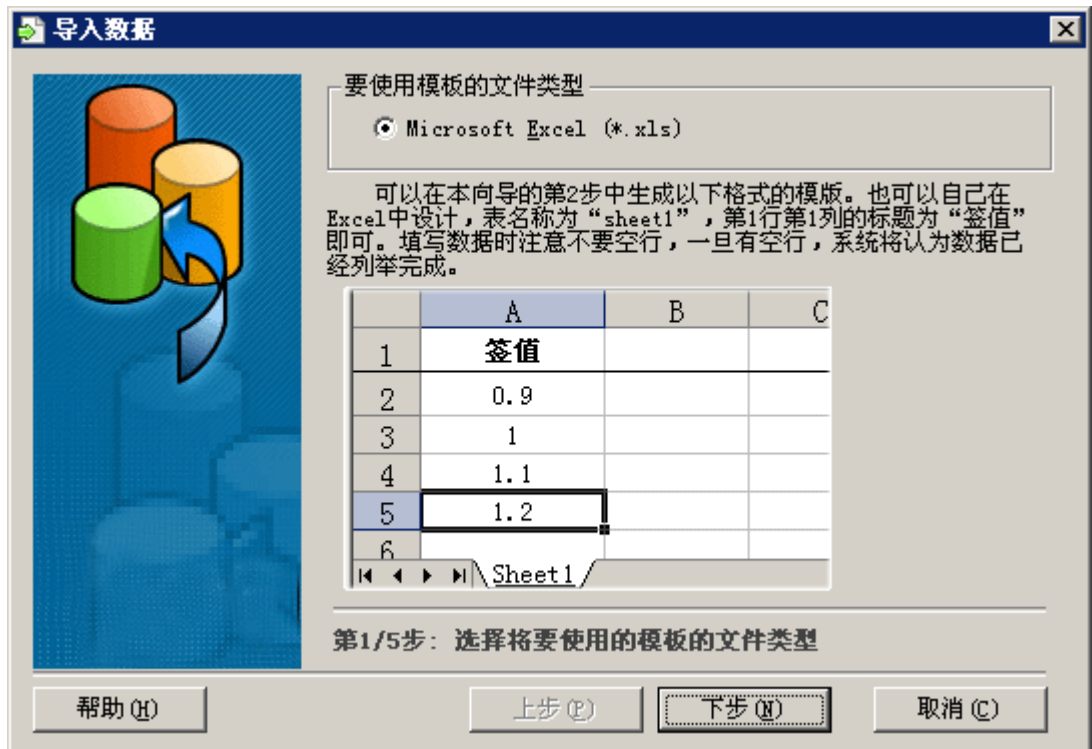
导入数据

要使用模板的文件类型

Microsoft Excel (*.xls)

可以在本向导的第2步中生成以下格式的模版。也可以自己在Excel中设计，表名称为“sheet1”，第1行第1列的标题为“签值”即可。填写数据时注意不要空行，一旦有空行，系统将认为数据已经列举完成。

| | A | B | C |
|---|---|---|---|
| 1 | 签值 | | |
| 2 | 0.9 | | |
| 3 | 1 | | |
| 4 | 1.1 | | |
| 5 | 1.2 | | |
| 6 | | | |

Sheet1

第1/5步: 选择将要使用的模板的文件类型

帮助(H)
上步(P)
下步(N)
取消(C)